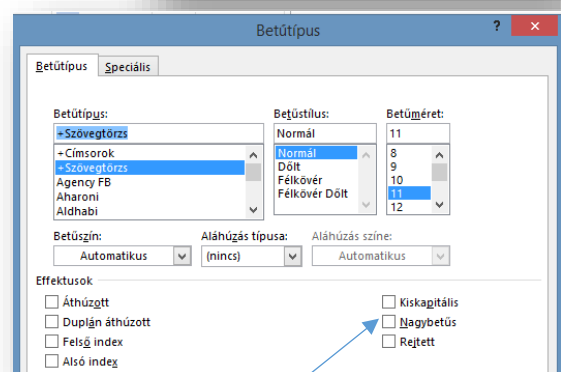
Betűtípus

?

Betűtípus | Speciális

Betűtípus:
+Szövegtörzs
+Címsorok
+Szövegtörzs
Agency FB
Aharoni
Aldhabi

Betűstílus:
Normál
Normál
Dőlt
Félkövér
Félkövér Dőlt

Betűméret:
11
8
9
10
11
12

Betűszín:
Automatikus

Aláhúzás típusa:
(nincs)

Aláhúzás színe:
Automatikus

Effektusok
Áthúzott
Duplán áthúzott
Felső index
Alsó index

Kiskapitális
Nagybetűs
Rejtett